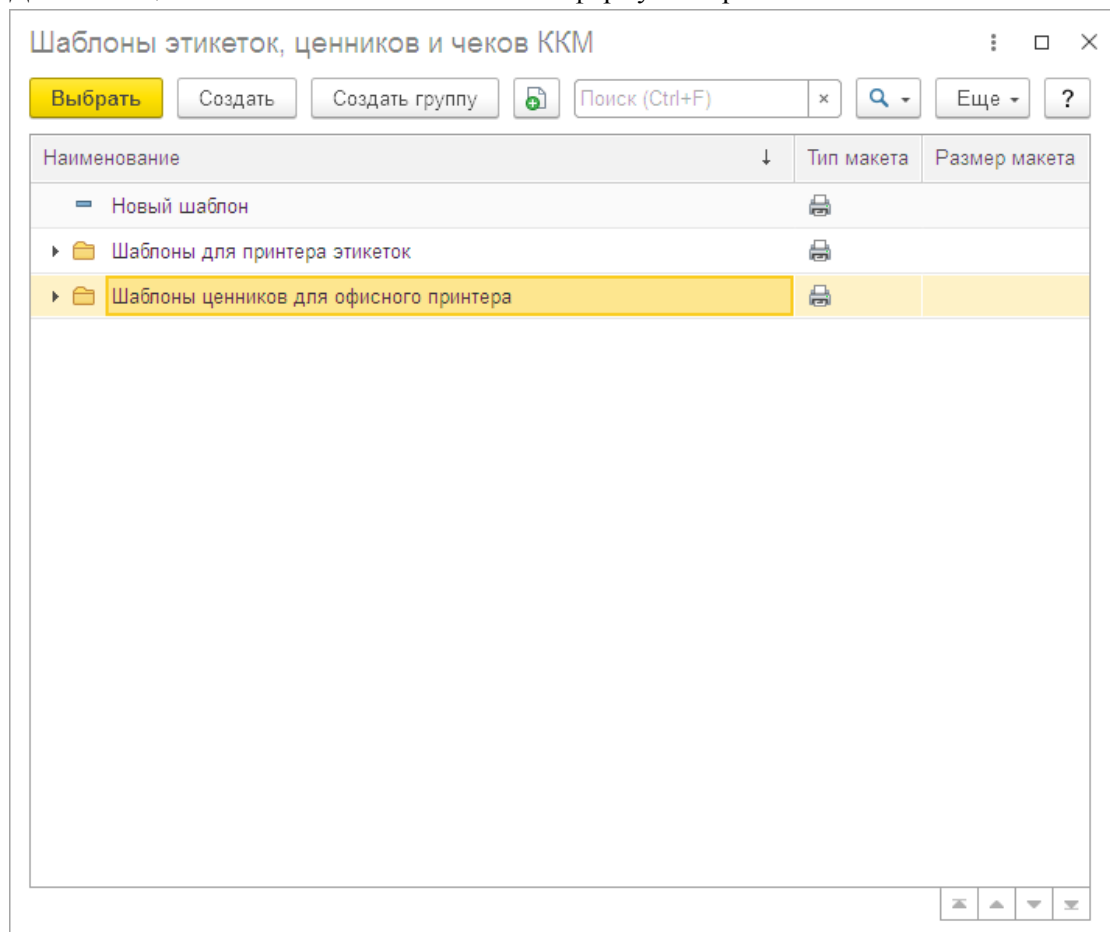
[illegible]

Шаблоны этикеток, ценников и чеков ККМ

Выбрать | Создать | Создать группу | Поиск (Ctrl+F) | × | Еще | ?

| Наименование | Тип макета | Размер макета |
|---|---|---|
| Новый шаблон | | |
| Шаблоны для принтера этикеток | | |
| Шаблоны ценников для офисного принтера | | |